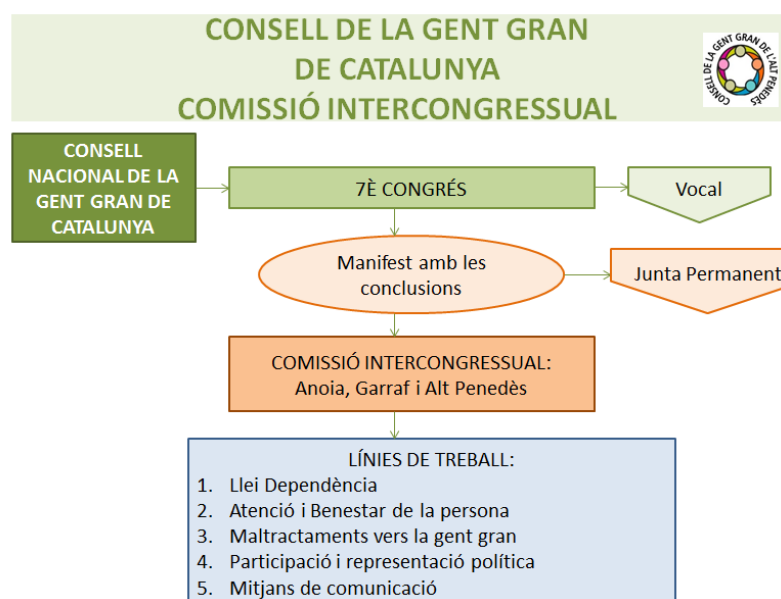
CONSELL DE LA GENT GRAN
DE CATALUNYA
COMISSIÓ INTERCONGRESSUAL

CONSELL DE LA GENT GRAN DE L'ALT PENEDÈS

CONSELL NACIONAL DE LA GENT GRAN DE CATALUNYA

7È CONGRÉS

Vocal

Manifest amb les conclusions

Junta Permanent

COMISSIÓ INTERCONGRESSUAL:
Anoia, Garraf i Alt Penedès

LÍNIES DE TREBALL:
1. Llei Dependència
2. Atenció i Benestar de la persona
3. Maltractaments vers la gent gran
4. Participació i representació política
5. Mitjans de comunicació